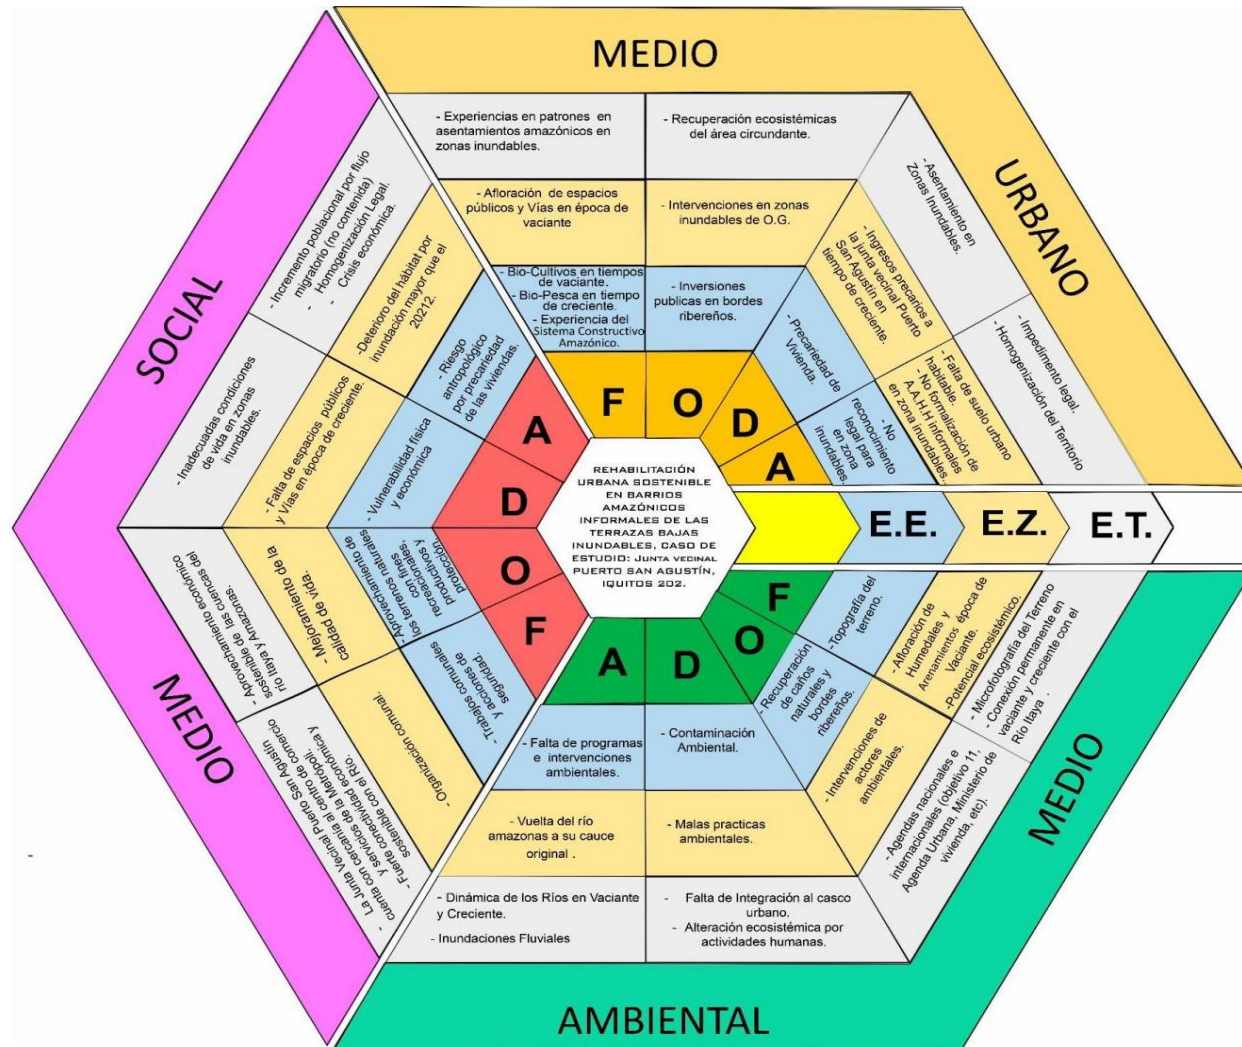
MEDIO

URBANO

SOCIAL

MEDIO

AMBIENTAL

MEDIO

- Experiencias en patrones en asentamientos amazónicos en zonas inundables.

- Recuperación ecosistémicas del área circundante.

- Asentamiento en Zonas Inundables.

- Impedimento legal.
- Homogenización del Territorio

- Afloración de espacios públicos y Vías en época de vaciante

- Intervenciones en zonas inundables de O.G.

- Ingresos precarios a la junta Vecinal Puerto San Agustín en tiempo de creciente.

- Falta de suelo urbano habitable.
- No formalización de A.A.H.H informales en zona inundables.

- Bio-Cultivos en tiempos de vaciante.
- Bio-Pesca en tiempo de creciente.
- Experiencia del Sistema Constructivo Amazónico.

- Inversiones publicas en bordes ribereños.

- Precariedad de Vivienda.

- No reconocimiento legal para en zona inundables.

- Incremento poblacional por flujo migratorio (no contenida)
- Homogenización Legal.
- Crisis económica.

-Deterioro del hábitat por inundación mayor que el 20212.

- Riesgo antropológico por precariedad de las viviendas.

- Inadecuadas condiciones de vida en zonas inundables.

- Falta de espacios públicos y Vías en época de creciente.

- Vulnerabilidad física y económica

F O D A

A D O F

REHABILITACIÓN URBANA SOSTENIBLE EN BARRIOS AMAZÓNICOS INFORMALES DE LAS TERRAZAS BAJAS INUNDABLES, CASO DE ESTUDIO: JUNTA VECINAL PUERTO SAN AGUSTÍN, IQUITOS 202.

E.E. E.Z. E.T.

- Aprovechamiento económico sostenible de las cuencas del rio Itaya y Amazonas.

- Mejoramiento de la calidad de vida.

- Aprovechamiento de los terrenos naturales con fines recreativos, productivos y protección.

- La Junta Vecinal Puerto San Agustín cuenta con cercanía al centro de comercio y servicios de la Metrópoli.
- Fuerte conectividad económica y sostenible con el Río.

- Organización comunal.

- Trabajos comunales y acciones de seguridad.

F O D A

- Topografía del terreno.

- Afloración de Humedales y Arenamientos época de Vaciante.
-Potencial ecosistémico.

- Microfotografía del Terreno
- Conexión permanente en vaciante y creciente con el Río Itaya .

- Recuperación de caños naturales y bordes ribereños.

- Intervenciones de actores ambientales.

- Agendas nacionales e internacionales (objetivo 11, Agenda Urbana, Ministerio de vivienda, etc).

- Falta de programas e intervenciones ambientales.

- Contaminación Ambiental.

- Vuelta del río amazonas a su cauce original .

- Malas practicas ambientales.

- Dinámica de los Ríos en Vaciante y Creciente.

- Inundaciones Fluviales

- Falta de Integración al casco urbano.
- Alteración ecosistémica por actividades humanas.

-